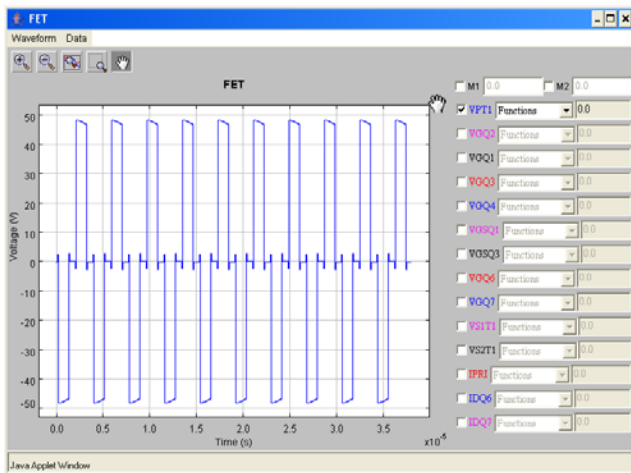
FET
Waveform Data

FET

50
40
30
20
10
0
-10
-20
-30
-40
-50
Voltage (V)

0.0 0.5 1.0 1.5 2.0 2.5 3.0 3.5
Time (s)
$x10^{-5}$

M1 0.0 M2 0.0
VPT1 Functions 0.0
VGQ2 Functions 0.0
VGQ1 Functions 0.0
VGQ3 Functions 0.0
VGQ4 Functions 0.0
VGSQ1 Functions 0.0
VGSQ3 Functions 0.0
VGQ6 Functions 0.0
VGQ7 Functions 0.0
VS1T1 Functions 0.0
VS2T1 Functions 0.0
IPRI Functions 0.0
IDQ6 Functions 0.0
IDQ7 Functions 0.0

Java Applet Window